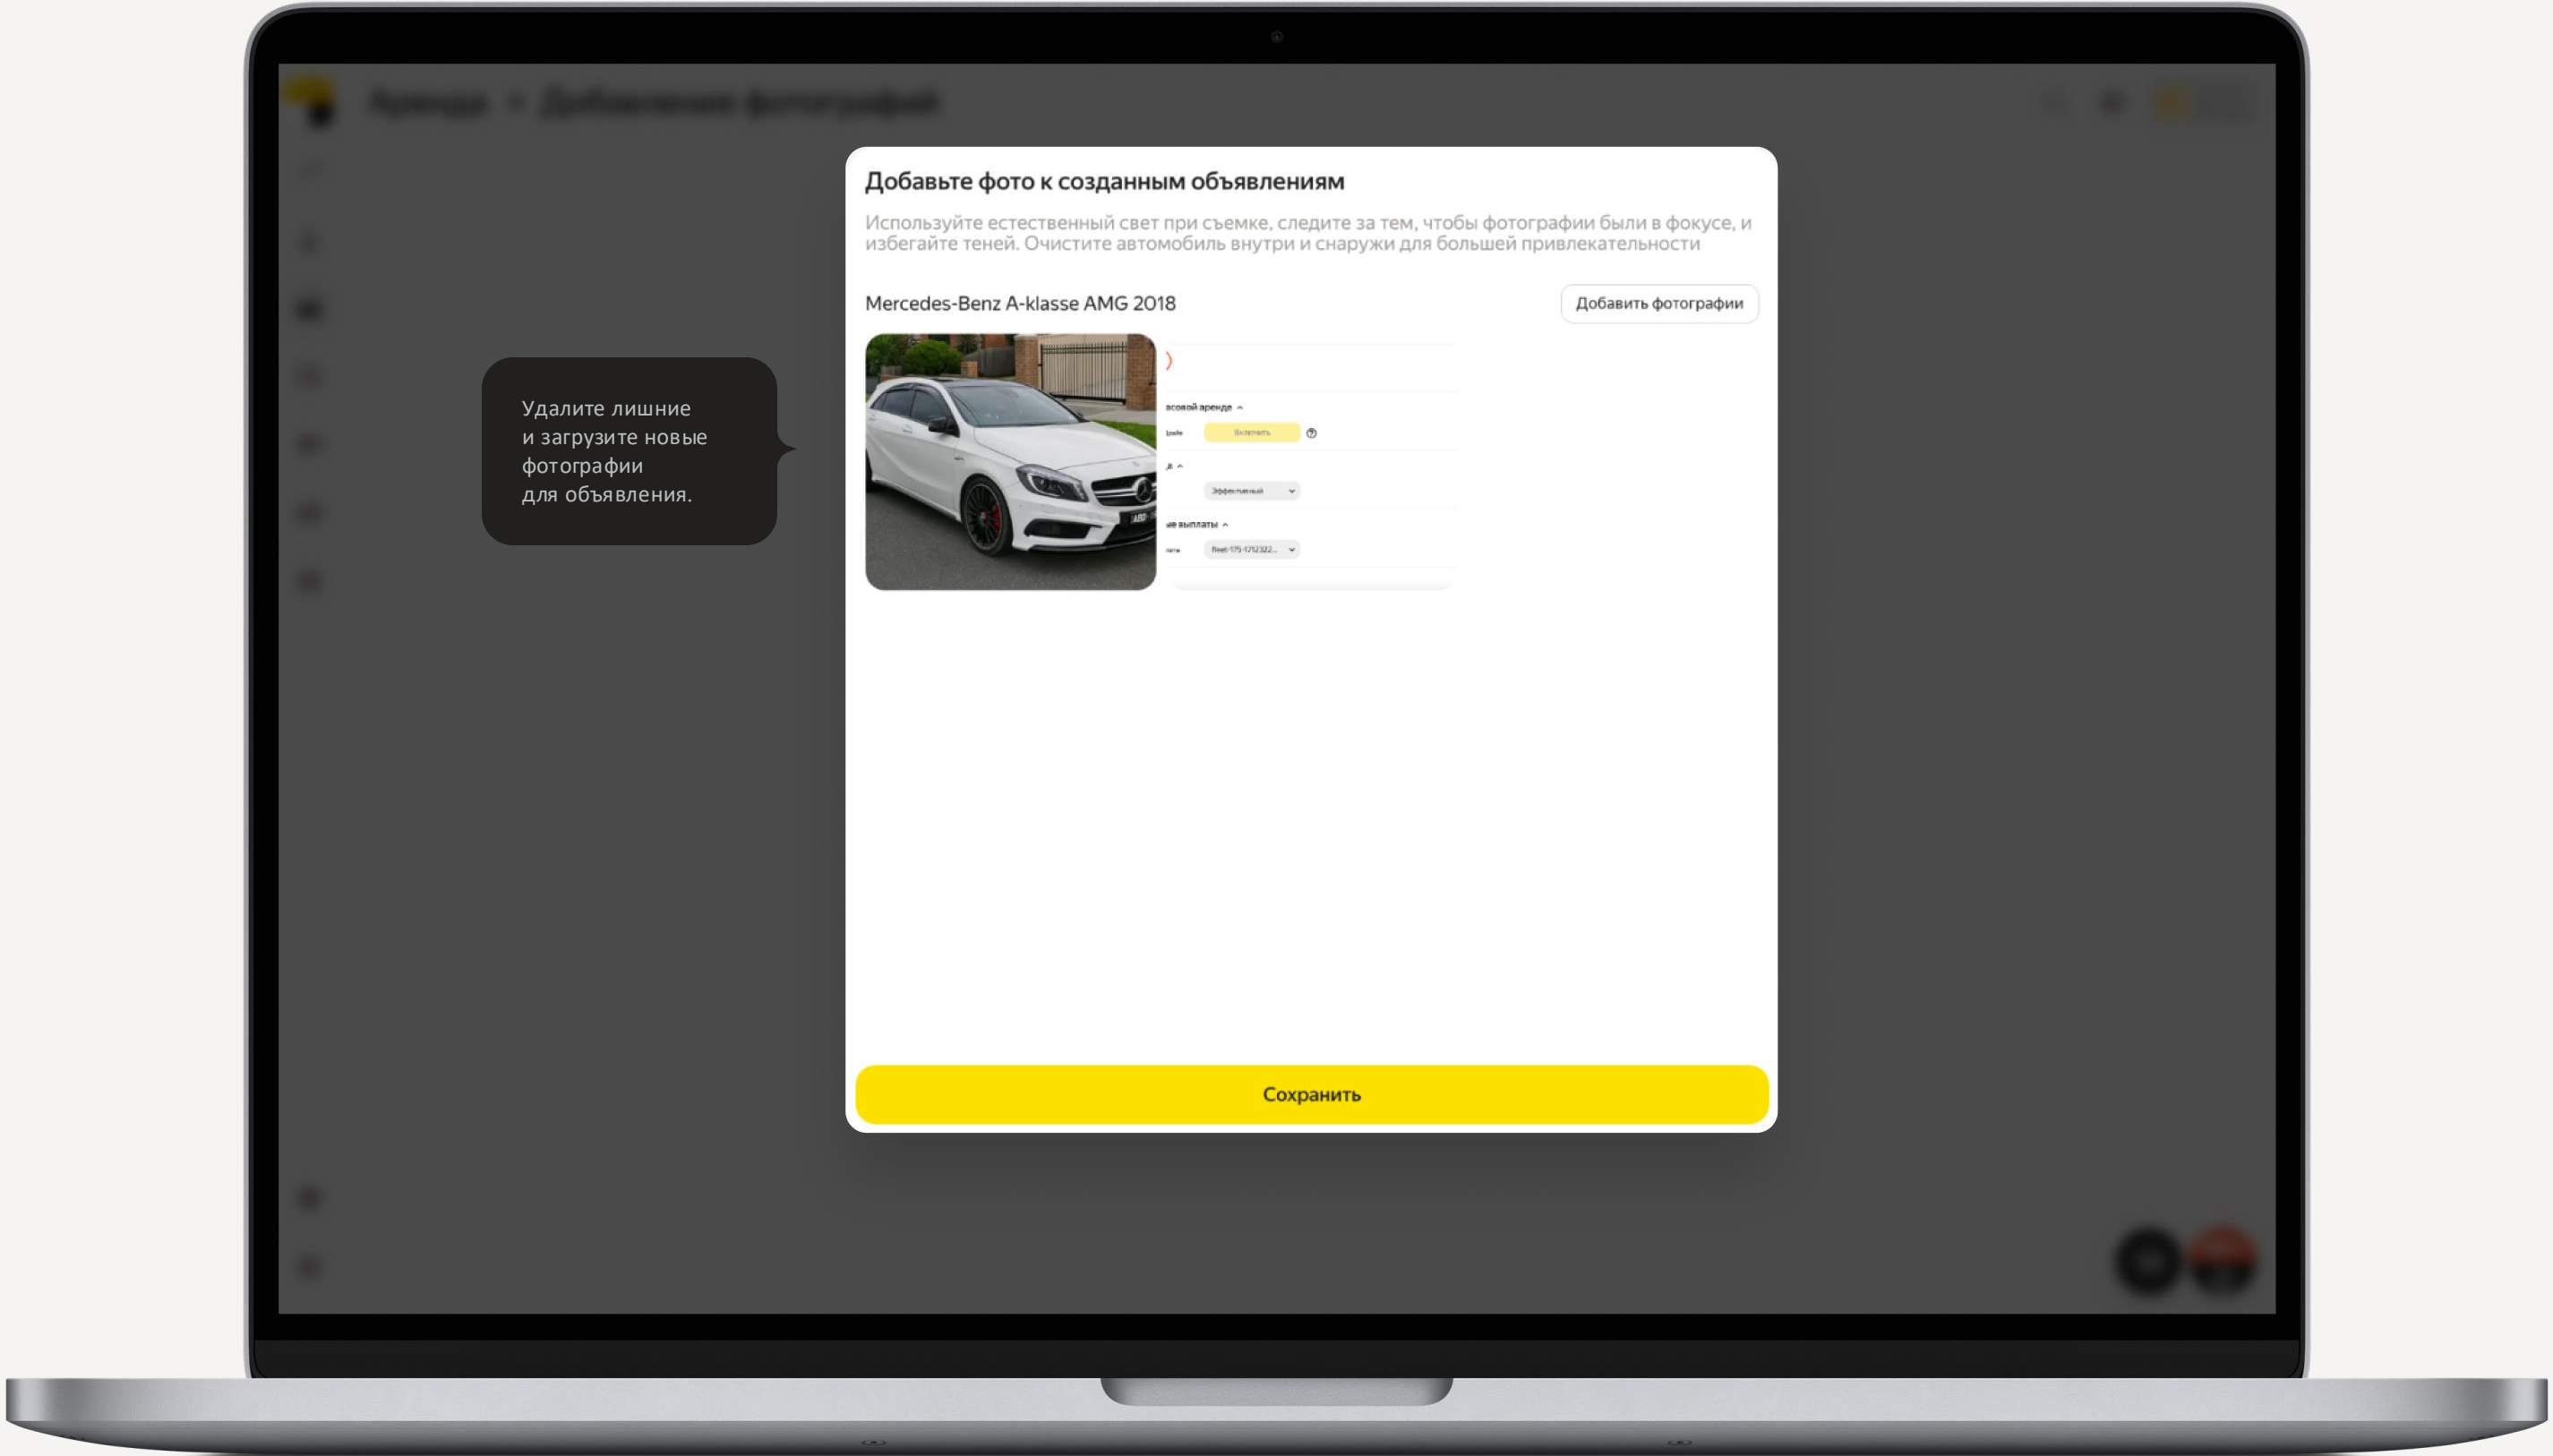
Аренда > Добавление фотографий

Удалите лишние и загрузите новые фотографии для объявления.

Добавьте фото к созданным объявлениям

Используйте естественный свет при съемке, следите за тем, чтобы фотографии были в фокусе, и избегайте теней. Очистите автомобиль внутри и снаружи для большей привлекательности

Mercedes-Benz A-klasse AMG 2018

Добавить фотографии

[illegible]совой аренде

Включить

Эффективный

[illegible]е выплаты

Сохранить